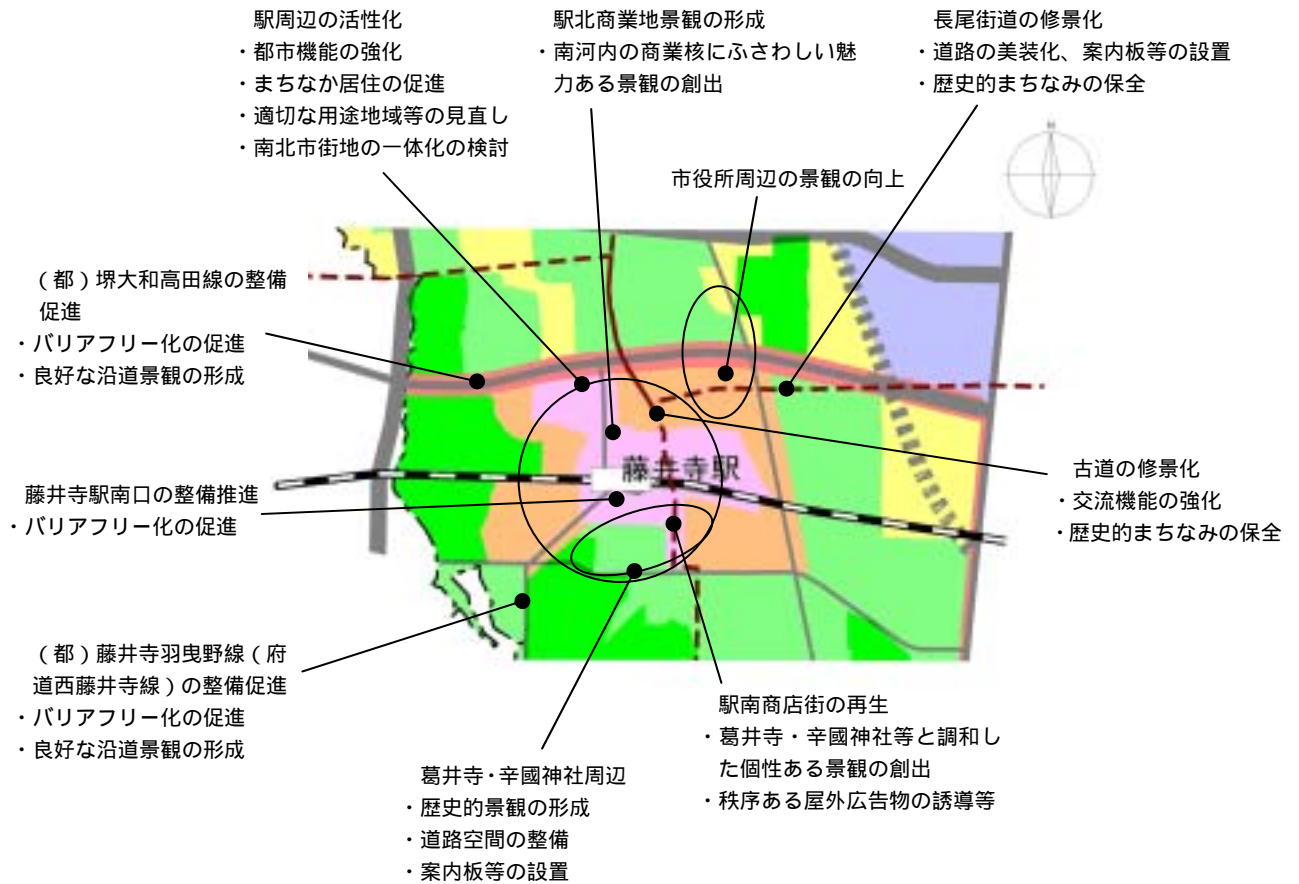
駅周辺の活性化
・都市機能の強化
・まちなか居住の促進
・適切な用途地域等の見直し
・南北市街地の一体化の検討

駅北商業地景観の形成
・南河内の商業核にふさわしい魅力ある景観の創出

長尾街道の修景化
・道路の美装化、案内板等の設置
・歴史的まちなみの保全

市役所周辺の景観の向上

（都）堺大和高田線の整備促進
・バリアフリー化の促進
・良好な沿道景観の形成

藤井寺駅

古道の修景化
・交流機能の強化
・歴史的まちなみの保全

藤井寺駅南口の整備推進
・バリアフリー化の促進

（都）藤井寺羽曳野線（府道西藤井寺線）の整備促進
・バリアフリー化の促進
・良好な沿道景観の形成

駅南商店街の再生
・葛井寺・辛國神社等と調和した個性ある景観の創出
・秩序ある屋外広告物の誘導等

葛井寺･辛國神社周辺
・歴史的景観の形成
・道路空間の整備
・案内板等の設置